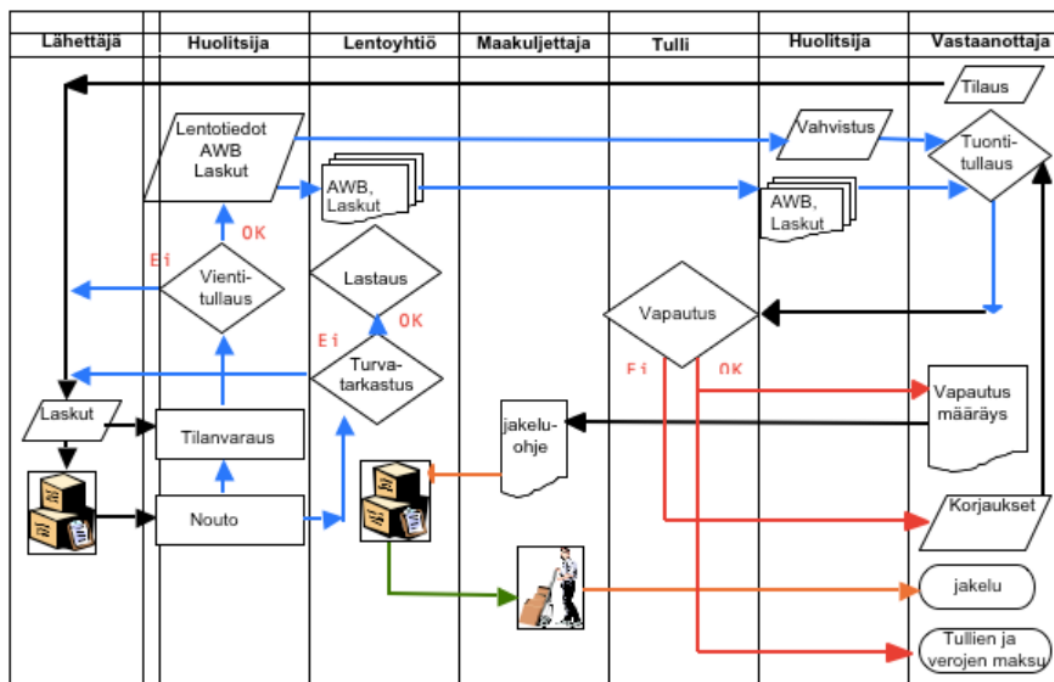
| Lähettäjä | Huolitsija | Lentoyhtiö | Maakuljettaja | Tulli | Huolitsija | Vastaanottaja |
|---|---|---|---|---|---|---|

Tilaus

Lentotiedot AWB Laskut

Vahvistus

Tuonti-tullaus

AWB, Laskut

AWB, Laskut

OK

Ei

Vienti-tullaus

Lastaus

OK

Vapautus

Ei

Turva-tarkastus

Ei

OK

Vapautus määräys

Laskut

Tilanvaraus

jakelu-ohje

Korjaukset

Nouto

jakelu

Tullien ja verojen maksu